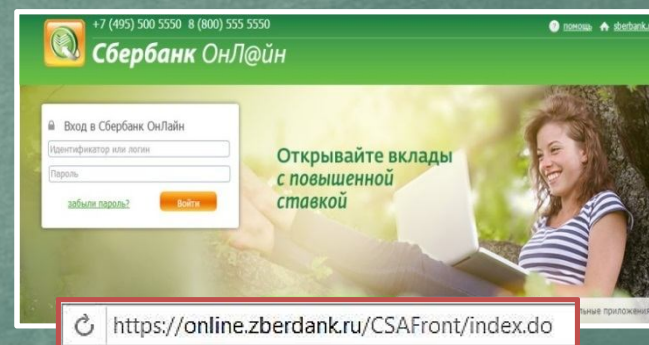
+7 (495) 500 5550 8 (800) 555 5550

помощь sberbank.

Сбербанк ОнЛ@йн

Вход в Сбербанк ОнЛайн

Идентификатор или логин

Пароль

забыли пароль?

Войти

Открывайте вклады с повышенной ставкой

https://online.zberdank.ru/CSAFront/index.do

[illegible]льные приложени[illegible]